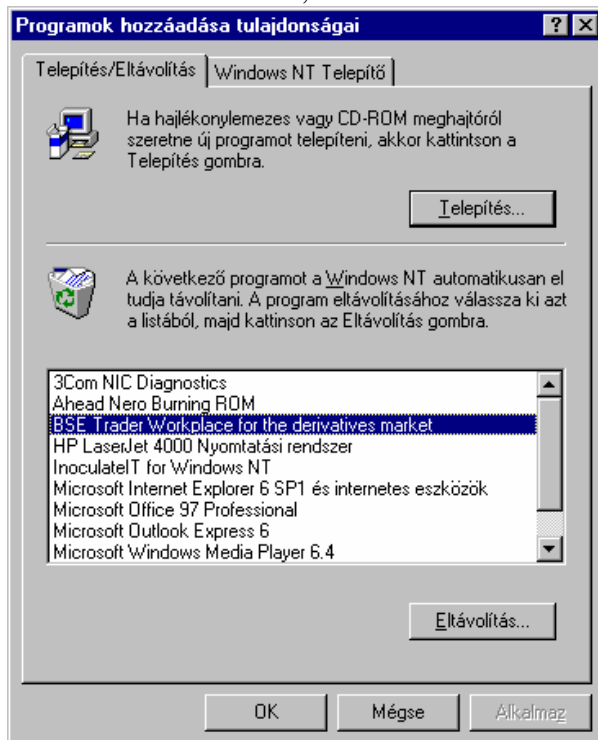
Programok hozzáadása tulajdonságai

?

Telepítés/Eltávolítás

Windows NT Telepítő

Ha hajlékonylemezes vagy CD-ROM meghajtóról szeretne új programot telepíteni, akkor kattintson a Telepítés gombra.

Telepítés...

A következő programot a Windows NT automatikusan el tudja távolítani. A program eltávolításához válassza ki azt a listából, majd kattinson az Eltávolítás gombra.

3Com NIC Diagnostics
Ahead Nero Burning ROM
BSE Trader Workplace for the derivatives market
HP LaserJet 4000 Nyomtatási rendszer
InoculateIT for Windows NT
Microsoft Internet Explorer 6 SP1 és internetes eszközök
Microsoft Office 97 Professional
Microsoft Outlook Express 6
Microsoft Windows Media Player 6.4

Eltávolítás...

OK

Mégse

Alkalmaz